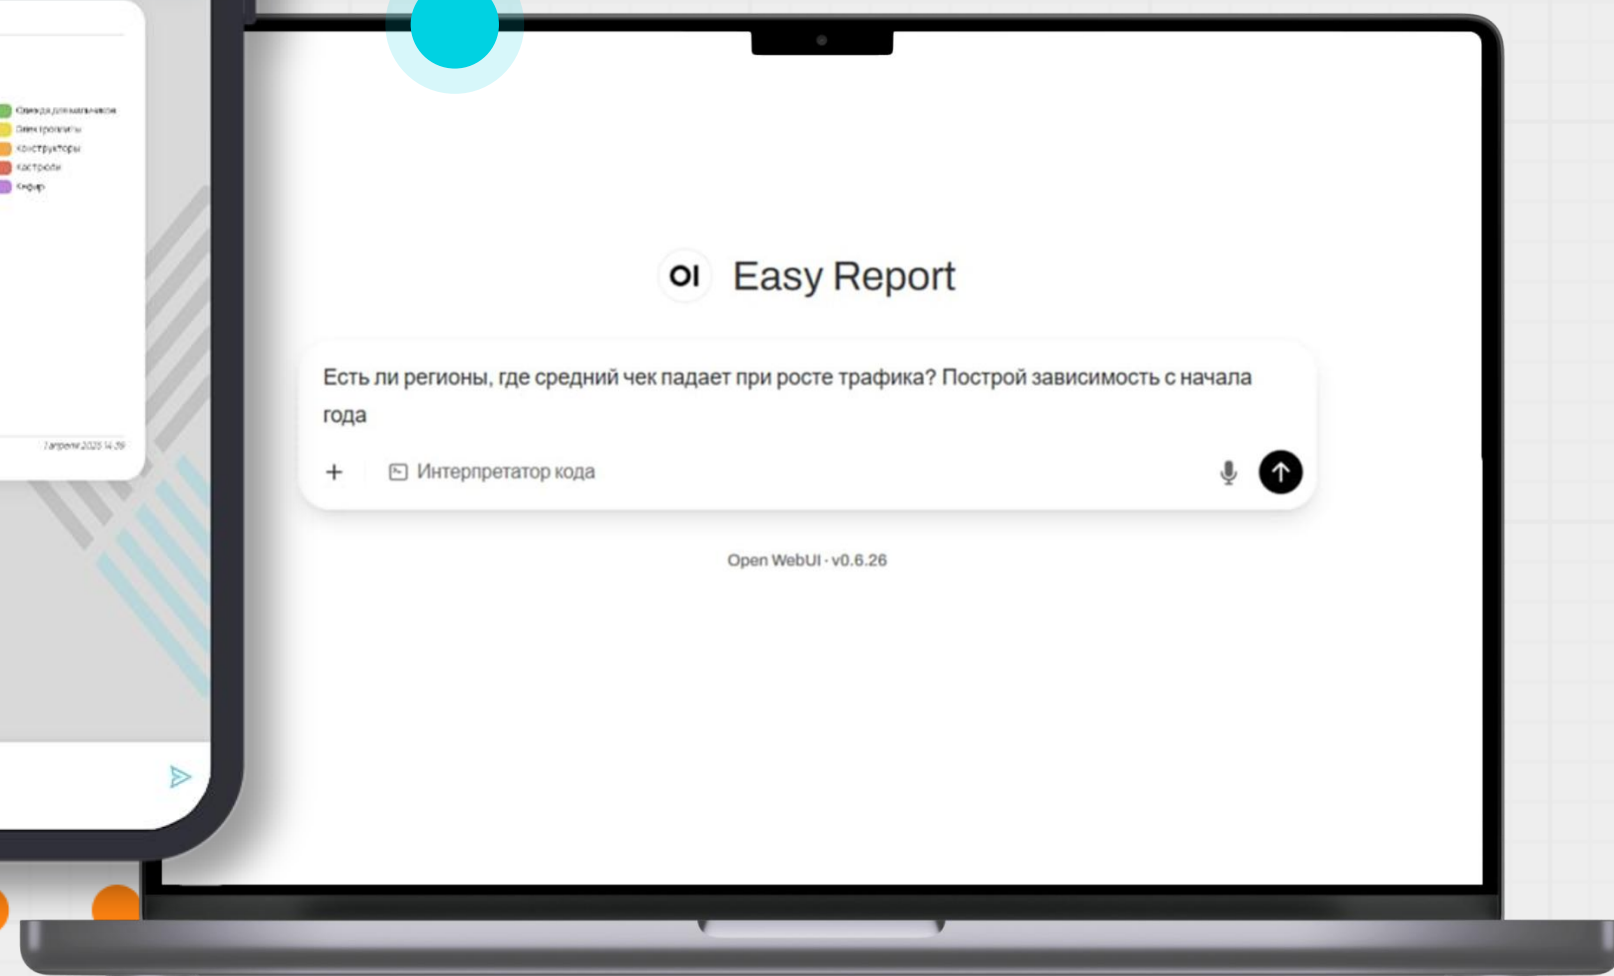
Одежда для мальчиков
Электроплиты
Конструкторы
Кастрюли
Кефир

1 апреля 2025 14:39

OI Easy Report

Есть ли регионы, где средний чек падает при росте трафика? Построй зависимость с начала года

+ Интерпретатор кода

Open WebUI · v0.6.26